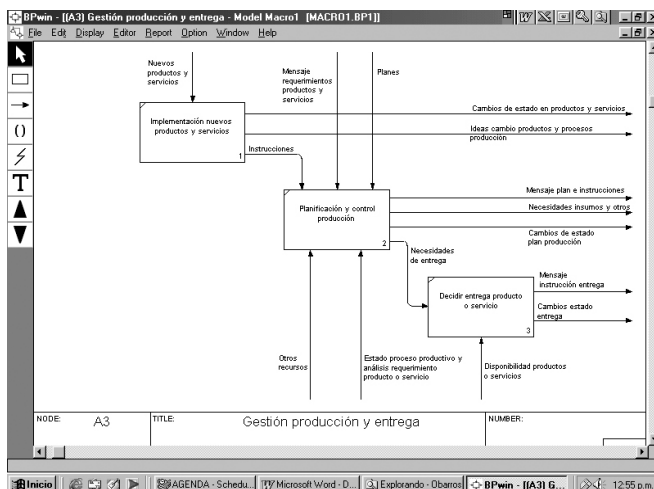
BPwin - [(A3) Gestión producción y entrega - Model Macro1 [MACRO1.BP1]]

File Edit Display Editor Report Option Window Help

Nuevos productos y servicios

Mensaje requerimientos productos y servicios

Planes

Implementación nuevos productos y servicios

1

Cambios de estado en productos y servicios

Ideas cambio productos y procesos producción

Instrucciones

Mensaje plan e instrucciones

Necesidades insumos y otros

Planificación y control producción

2

Cambios de estado plan producción

Necesidades de entrega

Mensaje instrucción entrega

Decidir entrega producto o servicio

Cambios estado entrega

3

Otros recursos

Estado proceso productivo y análisis requerimiento producto o servicio

Disponibilidad productos o servicios

| NODE: A3 | TITLE: Gestión producción y entrega | NUMBER: |
|---|---|---|

Inicio | AGENDA - Schedu... | Microsoft Word - D... | Explorando - Obarros | BPwin - [(A3) G... | 12:55 p.m.